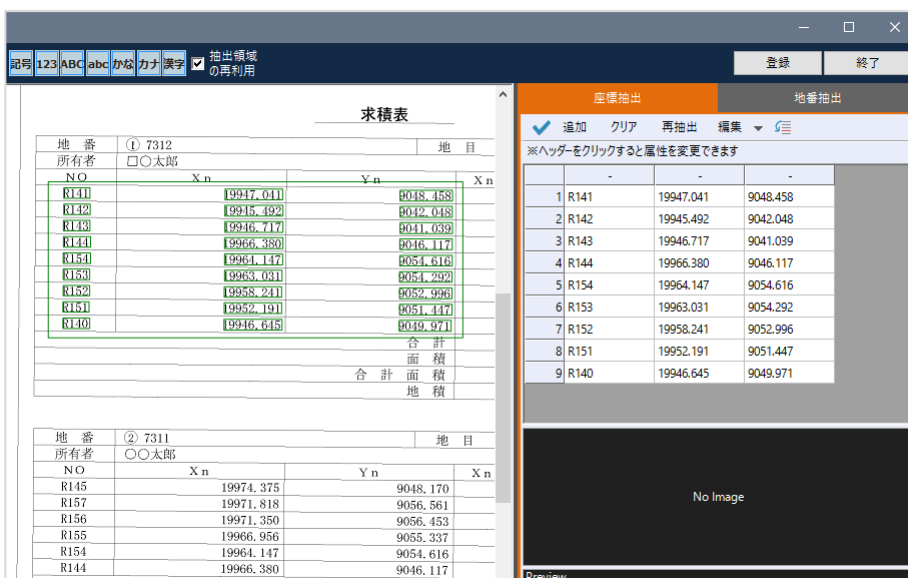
記号 123 ABC abc かな カナ 漢字 抽出領域の再利用

登録 終了

求積表

| 地 番 | ① 7312 | | 地 目 |
|---|---|---|---|
| 所有者 | □○太郎 | | |
| NO | Xn | Yn | Xn |
| R141 | 19947.041 | 9048.458 | |
| R142 | 19945.492 | 9042.048 | |
| R143 | 19946.717 | 9041.039 | |
| R144 | 19966.380 | 9046.117 | |
| R154 | 19964.147 | 9054.616 | |
| R153 | 19963.031 | 9054.292 | |
| R152 | 19958.241 | 9052.996 | |
| R151 | 19952.191 | 9051.447 | |
| R140 | 19946.645 | 9049.971 | |
| | | 合 計 | |
| | | 面 積 | |
| | | 合 計 面 積 | |
| | | 地 積 | |

| 地 番 | ② 7311 | | 地 目 |
|---|---|---|---|
| 所有者 | ○○太郎 | | |
| NO | Xn | Yn | Xn |
| R145 | 19974.375 | 9048.170 | |
| R157 | 19971.818 | 9056.561 | |
| R156 | 19971.350 | 9056.453 | |
| R155 | 19966.956 | 9055.337 | |
| R154 | 19964.147 | 9054.616 | |
| R144 | 19966.380 | 9046.117 | |

座標抽出 地番抽出

追加 クリア 再抽出 編集

※ヘッダーをクリックすると属性を変更できます

| | - | - | - |
|---|---|---|---|
| 1 | R141 | 19947.041 | 9048.458 |
| 2 | R142 | 19945.492 | 9042.048 |
| 3 | R143 | 19946.717 | 9041.039 |
| 4 | R144 | 19966.380 | 9046.117 |
| 5 | R154 | 19964.147 | 9054.616 |
| 6 | R153 | 19963.031 | 9054.292 |
| 7 | R152 | 19958.241 | 9052.996 |
| 8 | R151 | 19952.191 | 9051.447 |
| 9 | R140 | 19946.645 | 9049.971 |

No Image

Preview